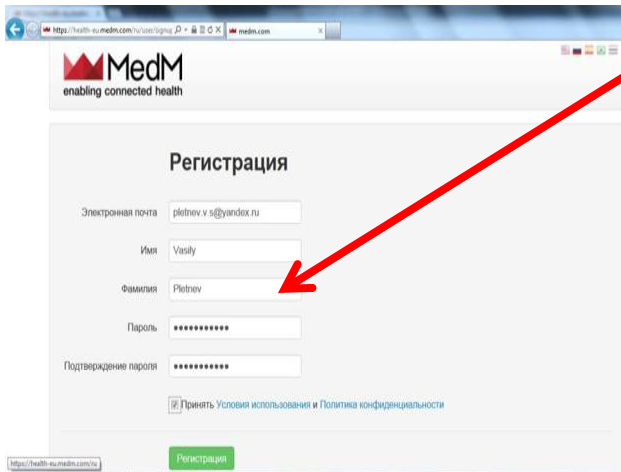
https://health-eu.medm.com/ru/user/signup
medm.com

MedM
enabling connected health

Регистрация

Электронная почта pletnev.v.s@yandex.ru

Имя Vasily

Фамилия Pletnev

Пароль ••••••••••••

Подтверждение пароля ••••••••••••

Принять Условия использования и Политика конфиденциальности

Регистрация

https://health-eu.medm.com/ru